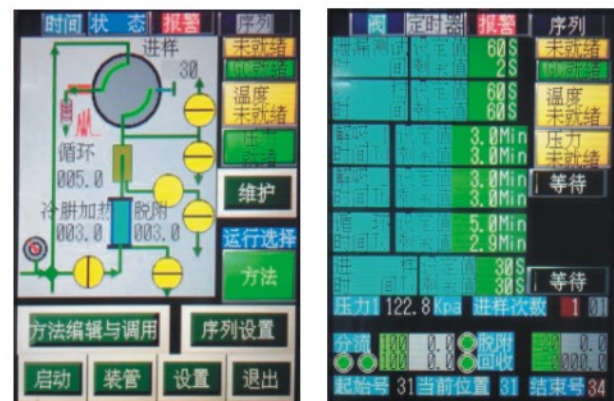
时间 状 态 报警 序列
进样
30
未就绪
就绪
温度
未就绪
循环
005.0
冷阱加热
003.0
脱附
003.0
维护
运行选择
方法
方法编辑与调用
序列设置
启动
装管
设置
退出

阀 定时器 报警 序列
泄漏测试 时间 设定值 剩余值 60S 2S
未就绪
就绪
时间 设定值 剩余值 60S 60S
温度
未就绪
脱附 时间 设定值 剩余值 3.0Min 3.0Min
压力
未就绪
脱附 时间 设定值 剩余值 3.0Min 3.0Min
等待
循环 时间 设定值 剩余值 5.0Min 2.9Min
进样 时间 设定值 剩余值 30S 30S
等待
压力 122.8 Kpa 进样次数 1 01
分流 100 0.0 100 0.0
脱附 回收
0.0 000.0
起始号 31 当前位置 31 结束号 34